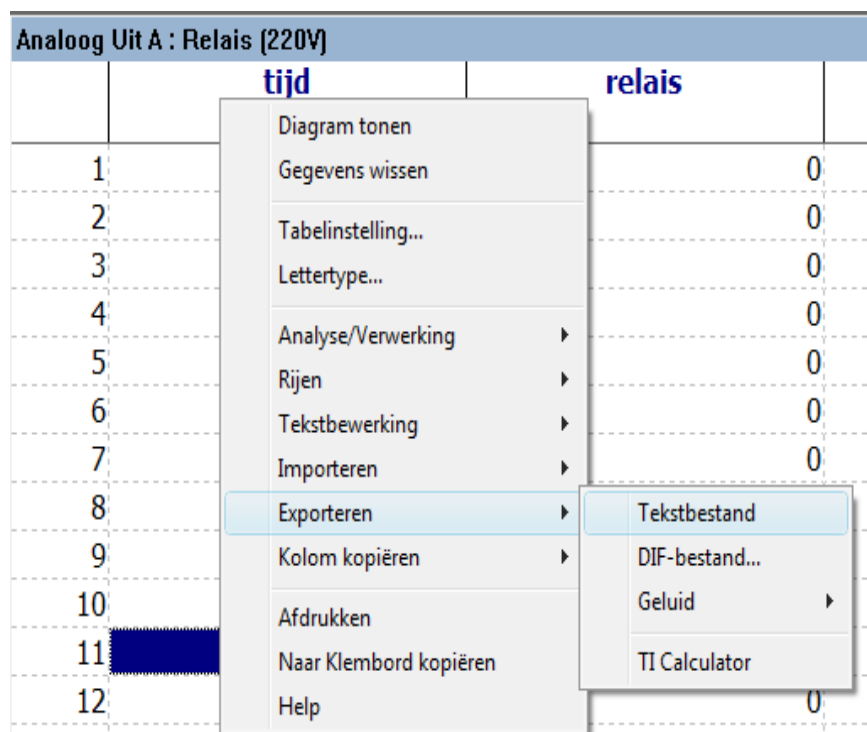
Analoog Uit A : Relais (220V)

| | tijd | relais |
|---|---|---|
| 1 | | 0 |
| 2 | | 0 |
| 3 | | 0 |
| 4 | | 0 |
| 5 | | 0 |
| 6 | | 0 |
| 7 | | 0 |
| 8 | | |
| 9 | | |
| 10 | | |
| 11 | | |
| 12 | | 0 |

Diagram tonen
Gegevens wissen
Tabelinstelling...
Lettertype...
Analyse/Verwerking
Rijen
Tekstbewerking
Importeren
Exporteren
Kolom kopiëren
Afdrukken
Naar Klembord kopiëren
Help

Tekstbestand
DIF-bestand...
Geluid
TI Calculator